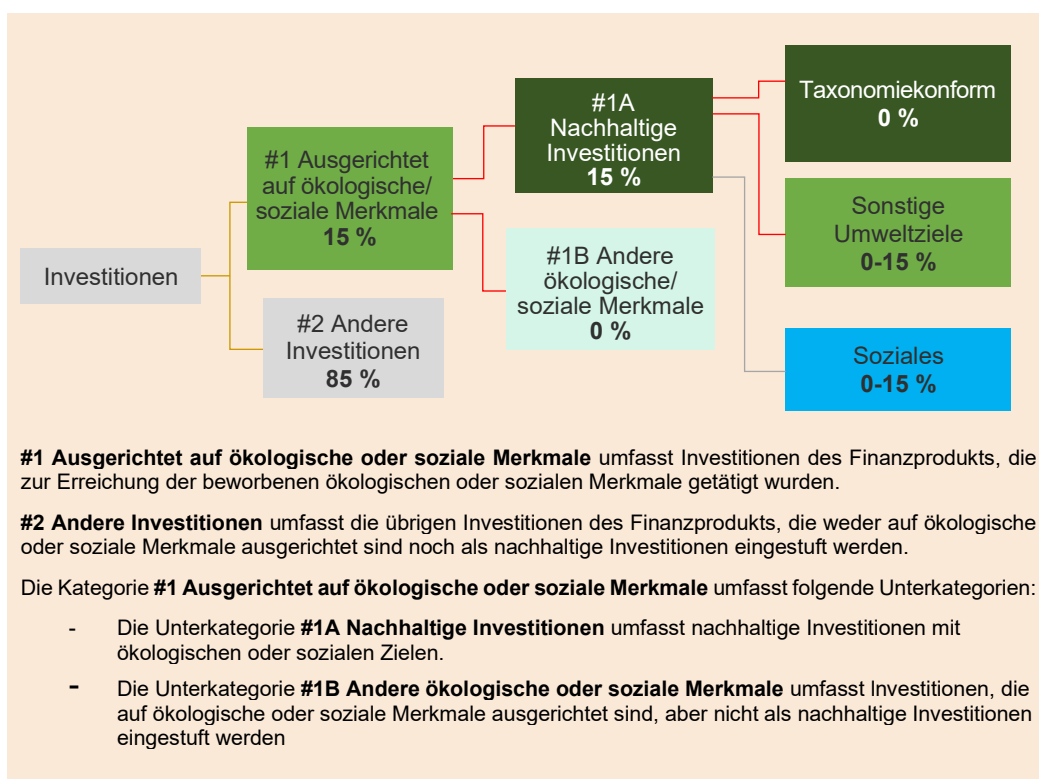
Investitionen

#1 Ausgerichtet auf ökologische/ soziale Merkmale
15 %

#2 Andere Investitionen
85 %

#1A Nachhaltige Investitionen
15 %

#1B Andere ökologische/ soziale Merkmale
0 %

Taxonomiekonform
0 %

Sonstige Umweltziele
0-15 %

Soziales
0-15 %

**#1 Ausgerichtet auf ökologische oder soziale Merkmale** umfasst Investitionen des Finanzprodukts, die zur Erreichung der beworbenen ökologischen oder sozialen Merkmale getätigt wurden.

**#2 Andere Investitionen** umfasst die übrigen Investitionen des Finanzprodukts, die weder auf ökologische oder soziale Merkmale ausgerichtet sind noch als nachhaltige Investitionen eingestuft werden.

Die Kategorie **#1 Ausgerichtet auf ökologische oder soziale Merkmale** umfasst folgende Unterkategorien:

- Die Unterkategorie **#1A Nachhaltige Investitionen** umfasst nachhaltige Investitionen mit ökologischen oder sozialen Zielen.
- Die Unterkategorie **#1B Andere ökologische oder soziale Merkmale** umfasst Investitionen, die auf ökologische oder soziale Merkmale ausgerichtet sind, aber nicht als nachhaltige Investitionen eingestuft werden